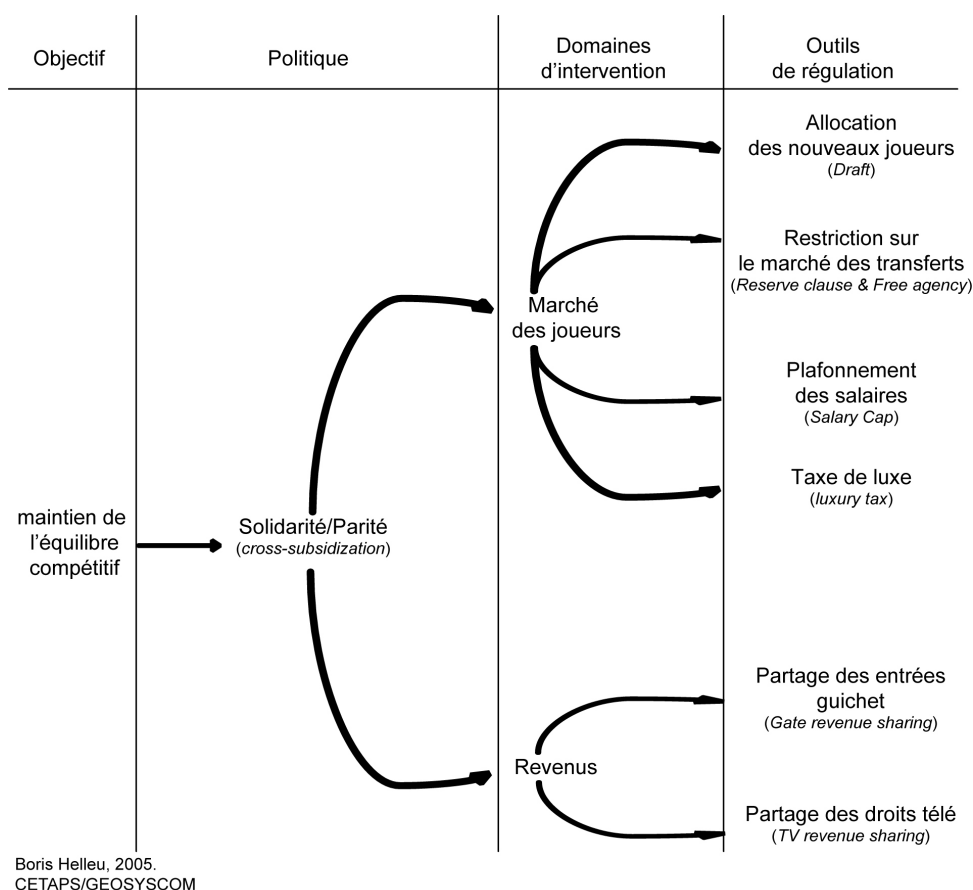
| Objectif | Politique | Domaines d'intervention | Outils de régulation |
|---|---|---|---|

Allocation des nouveaux joueurs (*Draft*)

Restriction sur le marché des transferts (*Reserve clause & Free agency*)

Marché des joueurs

Plafonnement des salaires (*Salary Cap*)

Taxe de luxe (*luxury tax*)

maintien de l'équilibre compétitif

Solidarité/Parité (*cross-subsidization*)

Partage des entrées guichet (*Gate revenue sharing*)

Revenus

Partage des droits télé (*TV revenue sharing*)

Boris Helleu, 2005.
CETAPS/GEOSYSCOM